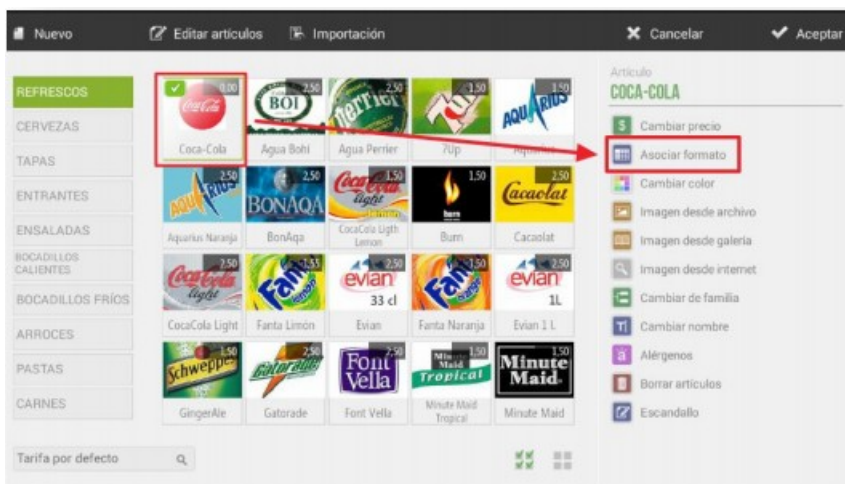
Nuevo Editar artículos Importación Cancelar Aceptar

REFRESCOS
CERVEZAS
TAPAS
ENTRANTES
ENSALADAS
BOCADILLOS CALIENTES
BOCADILLOS FRÍOS
ARROCES
PASTAS
CARNES

0.00 Coca-Cola
2.50 Agua Bohí
2.50 Agua Perrier
1.50 7Up
1.50 Aquarius
2.50 Aquarius Naranja
2.50 BonAqa
1.50 CocaCola Ligth Lemon
1.50 Burn
2.50 Cacaolat
2.50 CocaCola Light
2.55 Fanta Limón
2.50 Evian
1.50 Fanta Naranja
2.50 Evian 1 L
1.50 GingerAle
2.50 Gatorade
2.50 Font Vella
1.50 Minute Maid Tropical
1.50 Minute Maid

Tarifa por defecto

Artículo
COCA-COLA
Cambiar precio
Asociar formato
Cambiar color
Imagen desde archivo
Imagen desde galería
Imagen desde internet
Cambiar de familia
Cambiar nombre
Alérgenos
Borrar artículos
Escandallo